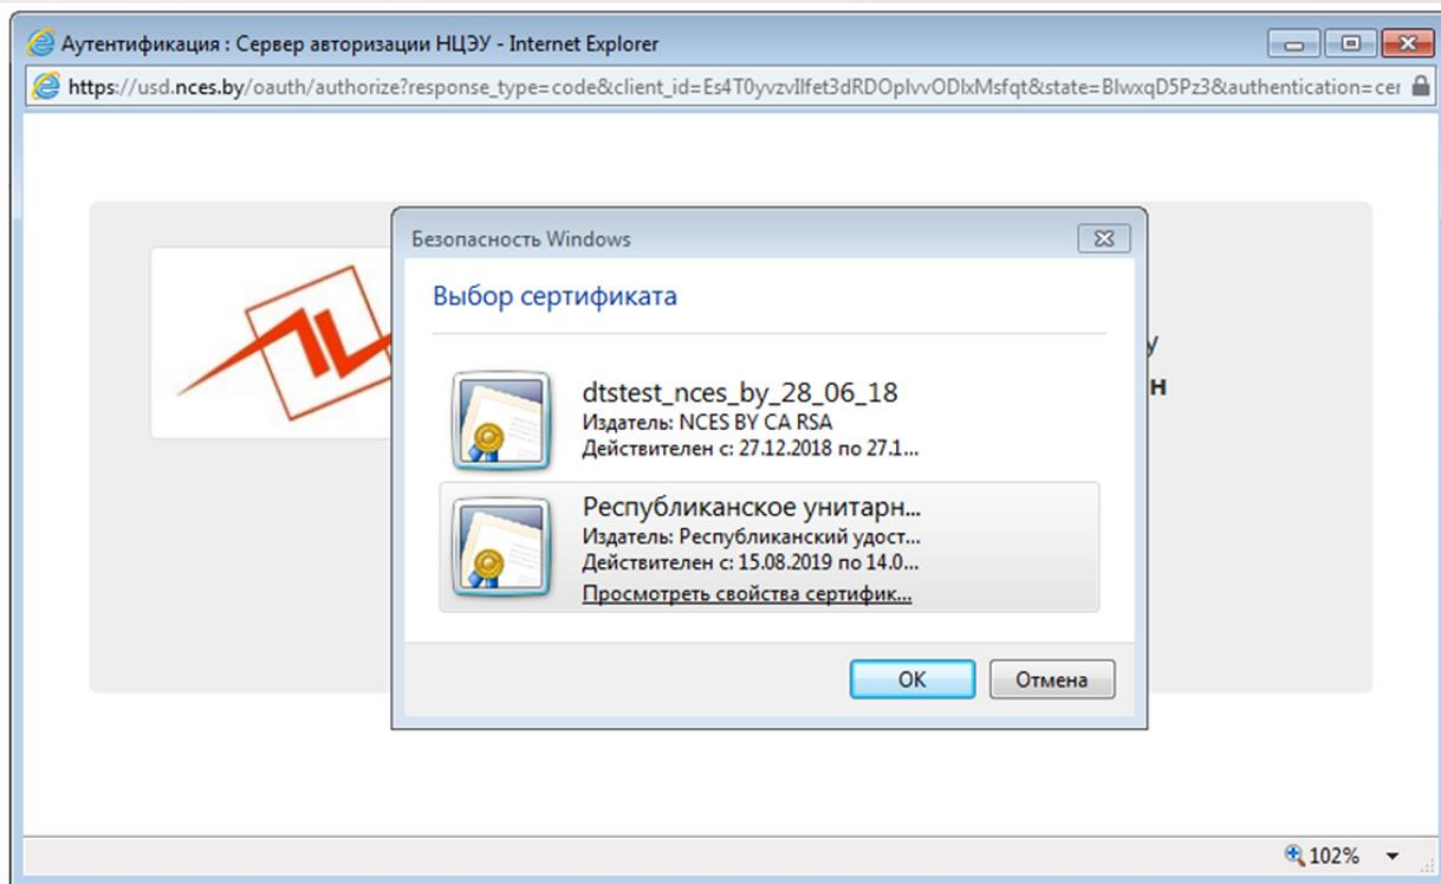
Аутентификация : Сервер авторизации НЦЭУ - Internet Explorer

https://usd.nces.by/oauth/authorize?response_type=code&client_id=Es4T0yvzvIlfet3dRDOplvvODlxMsfqt&state=BlwxqD5Pz3&authentication=cer

у
н

Безопасность Windows

Выбор сертификата

dtstest_nces_by_28_06_18
Издатель: NCES BY CA RSA
Действителен с: 27.12.2018 по 27.1...

Республиканское унитарн...
Издатель: Республиканский удост...
Действителен с: 15.08.2019 по 14.0...
Просмотреть свойства сертифик...

OK
Отмена

102%